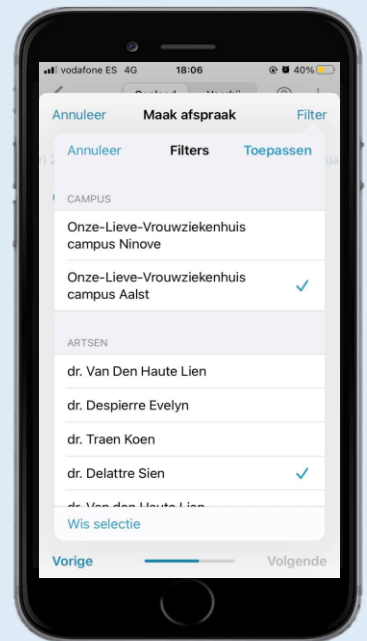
vodafone ES 4G 18:06 40%

Annuleer Maak afspraak Filter

Annuleer Filters Toepassen

CAMPUS

Onze-Lieve-Vrouwziekenhuis campus Ninove

Onze-Lieve-Vrouwziekenhuis campus Aalst ✓

ARTSEN

dr. Van Den Haute Lien

dr. Despierre Evelyn

dr. Traen Koen

dr. Delattre Sien ✓

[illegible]

Wis selectie

Vorige Volgende